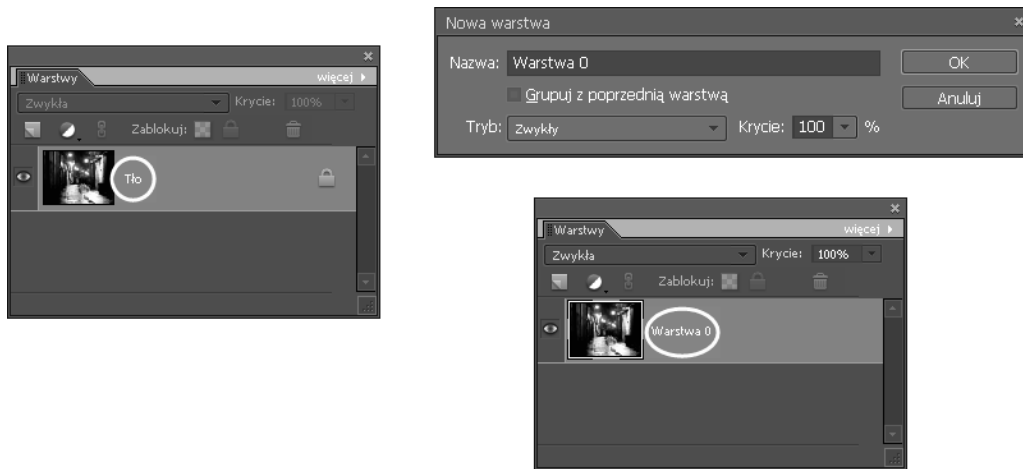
Warstwy
więcej
Zwykła
Krycie: 100%
Zablokuj:
Tło

Nowa warstwa
Nazwa: Warstwa 0
OK
Grupuj z poprzednią warstwą
Anuluj
Tryb: Zwykły
Krycie: 100 %

Warstwy
więcej
Zwykła
Krycie: 100%
Zablokuj:
Warstwa 0